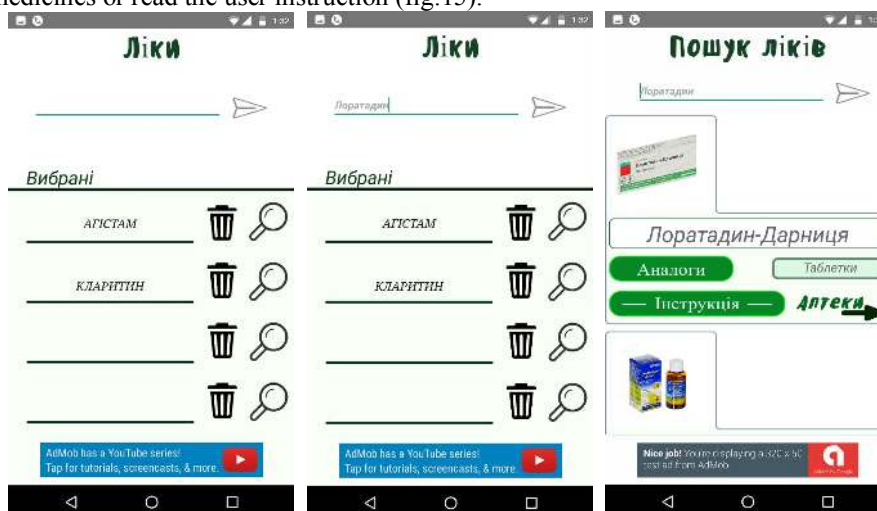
medicines or read the user instruction (fig.15).

1:32

Ліки

Вибрані

АГІСТАМ

КЛАРИТИН

AdMob has a YouTube series! Tap for tutorials, screencasts, & more.

1:32

Ліки

Лоратадин

Вибрані

АГІСТАМ

КЛАРИТИН

AdMob has a YouTube series! Tap for tutorials, screencasts, & more.

Пошук ліків

Лоратадин

Лоратадин-Дарниця

Аналоги

Таблетки

— Інструкція —

Аптеки

Nice job! You're displaying a 320 x 50 test ad from AdMob.